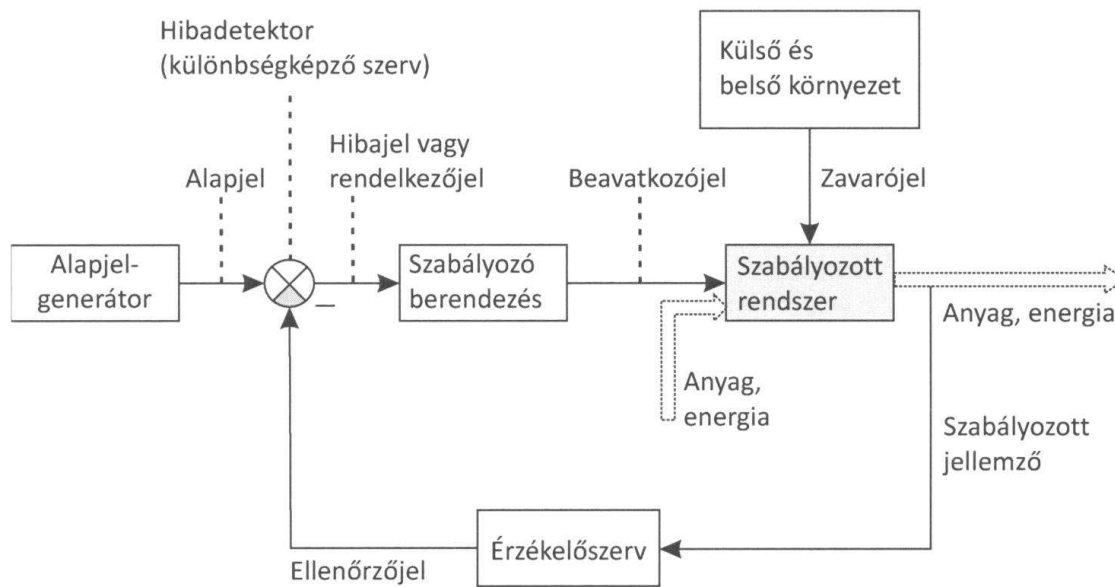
Hibadetektor
(különbségképző szerv)

Külső és
belső környezet

Alapjel

Hibajel vagy
rendelkezőjel

Beavatkozójel

Zavarójel

Alapjel-
generátor

–

Szabályozó
berendezés

Szabályozott
rendszer

Anyag, energia

Anyag,
energia

Szabályozott
jellemző

Érzékelőszerv

Ellenőrzőjel